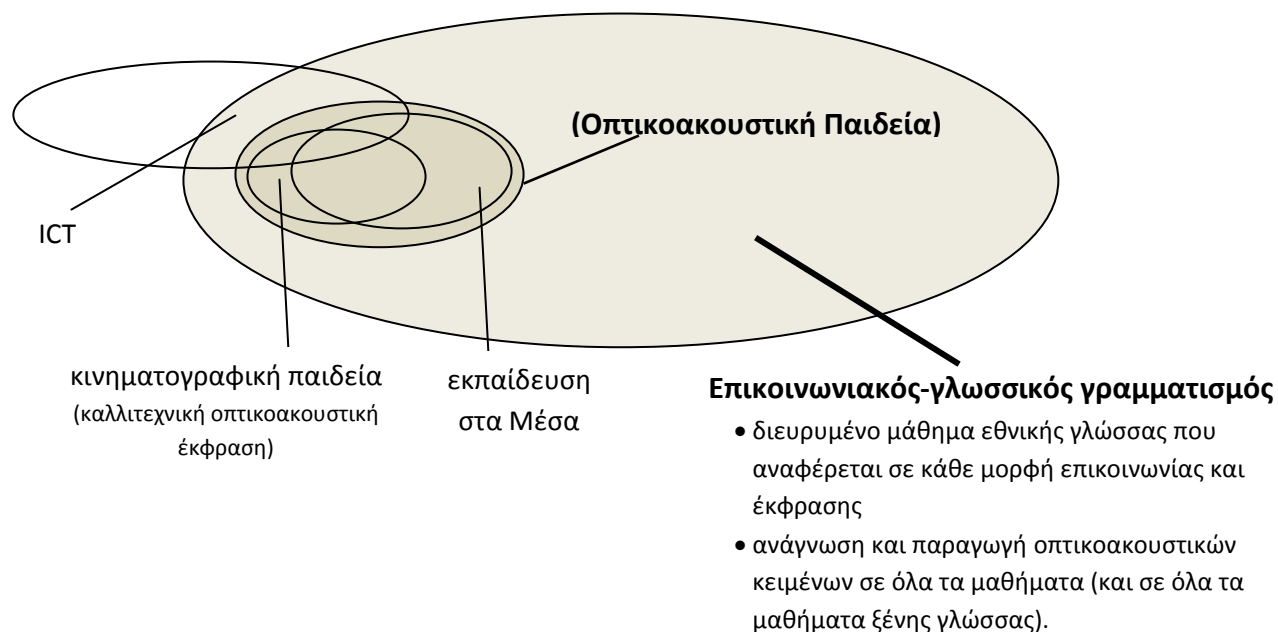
(Οπτικοακουστική Παιδεία)

ICT

κινηματογραφική παιδεία
(καλλιτεχνική οπτικοακουστική έκφραση)

εκπαίδευση στα Μέσα

Επικοινωνιακός-γλωσσικός γραμματισμός

• διευρυμένο μάθημα εθνικής γλώσσας που αναφέρεται σε κάθε μορφή επικοινωνίας και έκφρασης
• ανάγνωση και παραγωγή οπτικοακουστικών κειμένων σε όλα τα μαθήματα (και σε όλα τα μαθήματα ξένης γλώσσας).